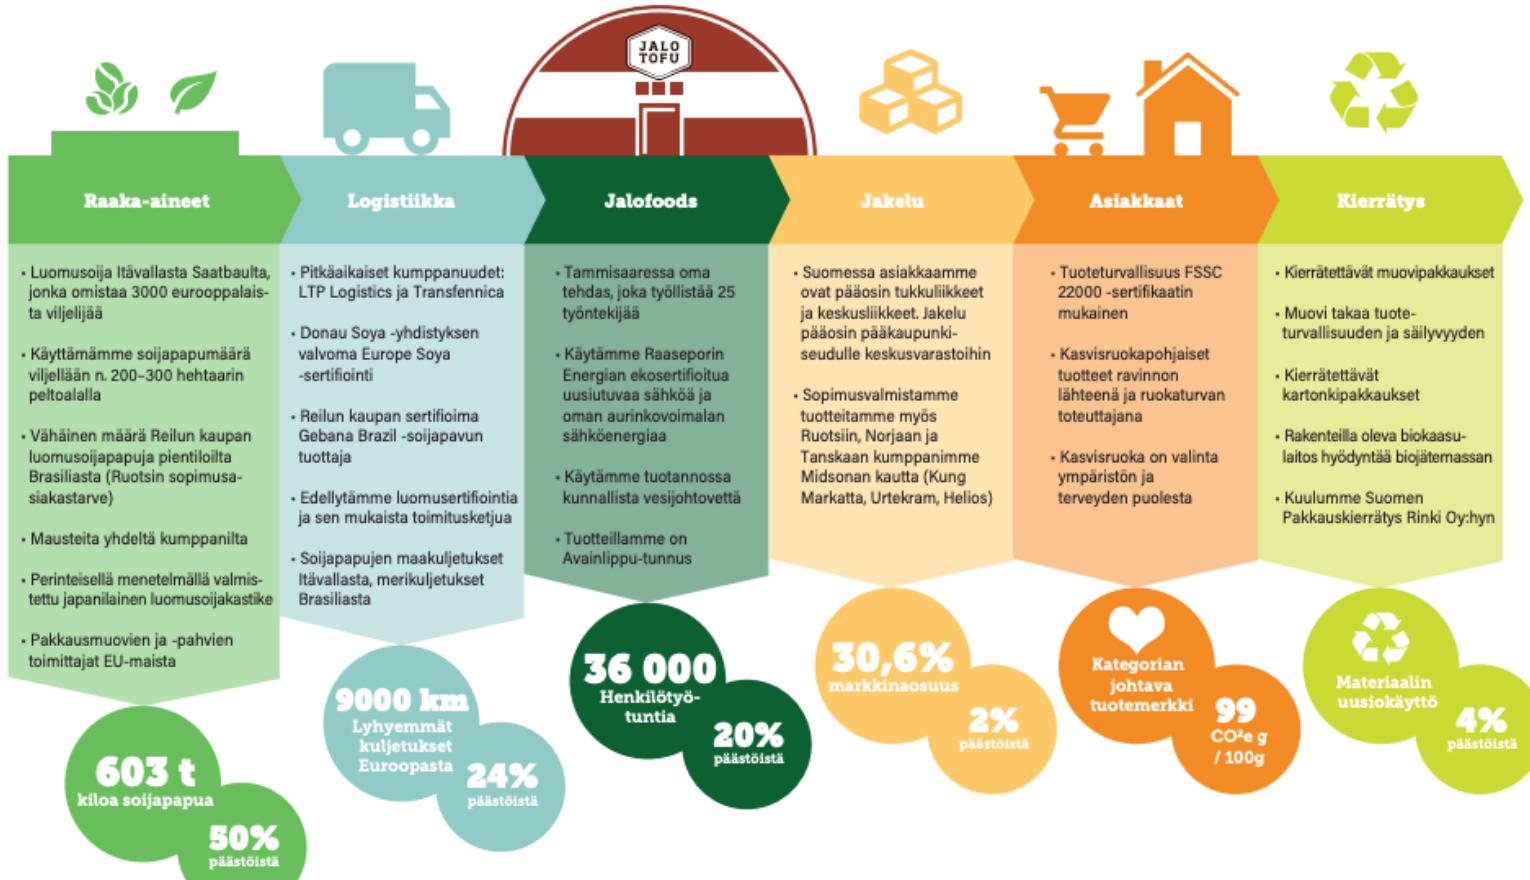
JALO TOFU

Raaka-aineet

• Luomusoija Itävallasta Saatbaulta, jonka omistaa 3000 eurooppalaista viljelijää

• Käyttämämme soijapapumäärä viljellään n. 200–300 hehtaarin peltoalalla

• Vähäinen määrä Reilun kaupan luomusoijapapuja pientiloilta Brasiliasta (Ruotsin sopimusasiakastarve)

• Mausteita yhdeltä kumppanilta

• Perinteisellä menetelmällä valmistettu japanilainen luomusoijakastike

• Pakkausmuovien ja -pahvien toimittajat EU-maista

603 t kiloa soijapapua

50% päästöistä

Logistiikka

• Pitkäaikaiset kumppanuudet: LTP Logistics ja Transfennica

• Donau Soya -yhdistyksen valvoma Europe Soya -sertifiointi

• Reilun kaupan sertifioima Gebana Brazil -soijapavun tuottaja

• Edellytämme luomusertifiointia ja sen mukaista toimitusketjua

• Soijapapujen maakuljetukset Itävallasta, merikuljetukset Brasiliasta

9000 km Lyhyemmät kuljetukset Euroopasta

24% päästöistä

Jalofoods

• Tammisaaressa oma tehdas, joka työllistää 25 työntekijää

• Käytämme Raaseporin Energian ekosertifioitua uusiutuvaa sähköä ja oman aurinkovoimalan sähköenergiaa

• Käytämme tuotannossa kunnallista vesijohtovettä

• Tuotteillamme on Avainlippu-tunnus

36 000 Henkilötyötuntia

20% päästöistä

Jakelu

• Suomessa asiakkaamme ovat pääosin tukkuliikkeet ja keskusliikkeet. Jakelu pääosin pääkaupunkiseudulle keskusvarastoihin

• Sopimusvalmistamme tuotteitamme myös Ruotsiin, Norjaan ja Tanskaan kumppanimme Midsonan kautta (Kung Markatta, Urtekram, Helios)

30,6% markkinaosuus

2% päästöistä

Asiakkaat

• Tuoteturvallisuus FSSC 22000 -sertifikaatin mukainen

• Kasvisruokapohjaiset tuotteet ravinnon lähteenä ja ruokaturvan toteuttajana

• Kasvisruoka on valinta ympäristön ja terveyden puolesta

Kategorian johtava tuotemerkki

99 CO²e g / 100g

Kierrätys

• Kierrätettävät muovipakkaukset

• Muovi takaa tuoteturvallisuuden ja säilyvyyden

• Kierrätettävät kartonkipakkaukset

• Rakenteilla oleva biokaasulaitos hyödyntää biojätemassan

• Kuulumme Suomen Pakkauskierrätys Rinki Oy:hyn

Materiaalin uusiokäyttö

4% päästöistä